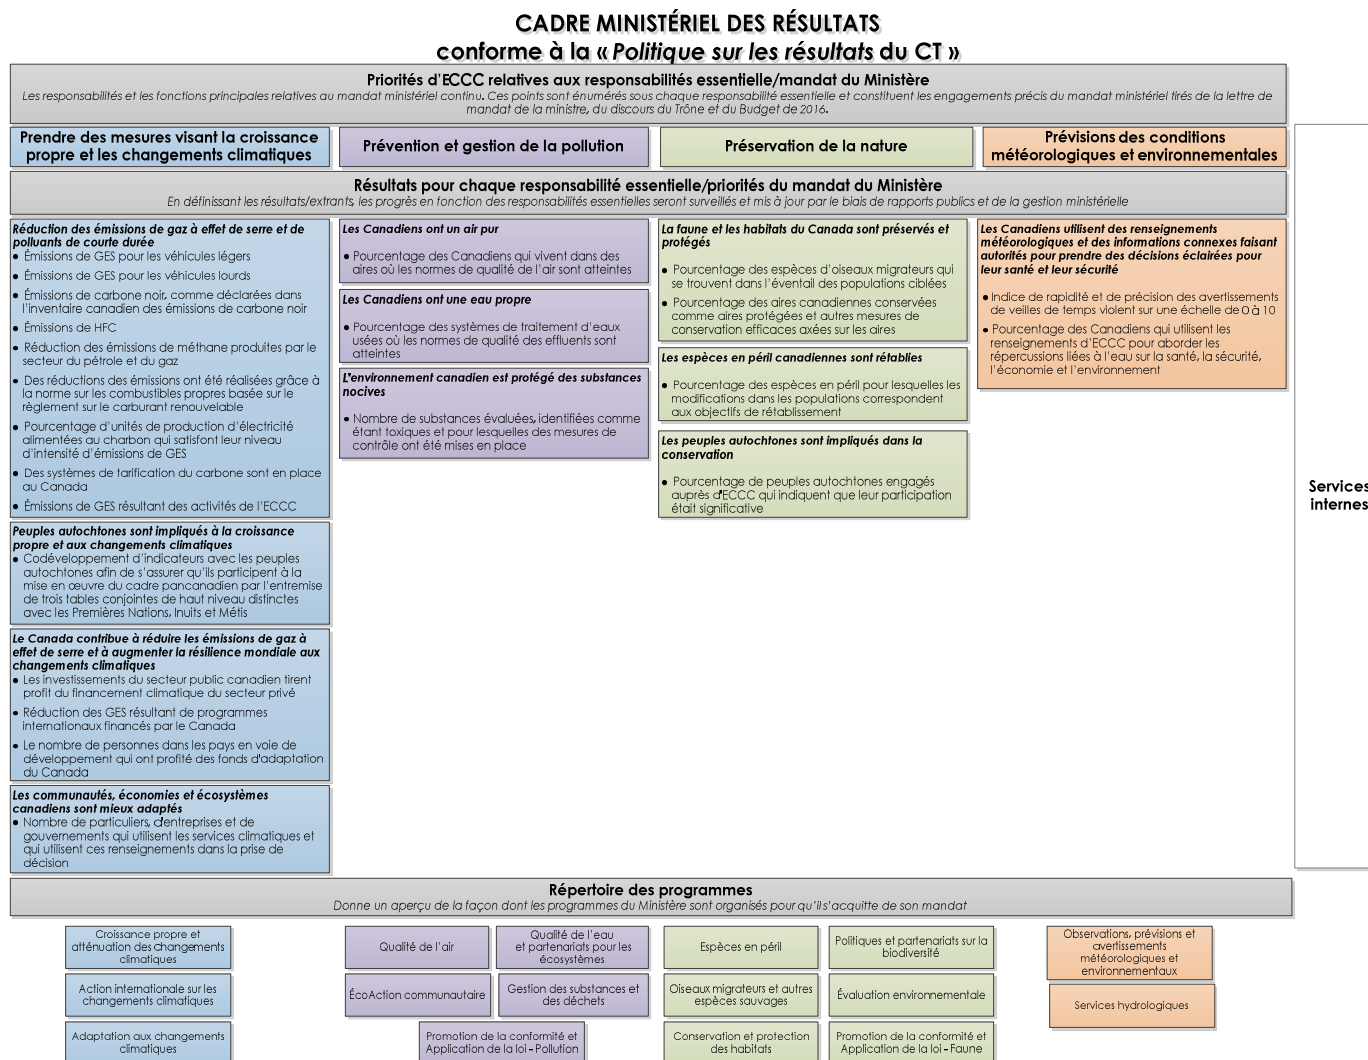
CADRE MINISTÉRIEL DES RÉSULTATS
conforme à la « Politique sur les résultats du CT »

Priorités d'ECCC relatives aux responsabilités essentielle/mandat du Ministère
Les responsabilités et les fonctions principales relatives au mandat ministériel continu. Ces points sont énumérés sous chaque responsabilité essentielle et constituent les engagements précis du mandat ministériel tirés de la lettre de mandat de la ministre, du discours du Trône et du Budget de 2016.

Prendre des mesures visant la croissance propre et les changements climatiques

Prévention et gestion de la pollution

Préservation de la nature

Prévisions des conditions météorologiques et environnementales

Résultats pour chaque responsabilité essentielle/priorités du mandat du Ministère
En définissant les résultats/extrants, les progrès en fonction des responsabilités essentielles seront surveillés et mis à jour par le biais de rapports publics et de la gestion ministérielle

Réduction des émissions de gaz à effet de serre et de polluants de courte durée
• Émissions de GES pour les véhicules légers
• Émissions de GES pour les véhicules lourds
• Émissions de carbone noir, comme déclarées dans l'inventaire canadien des émissions de carbone noir
• Émissions de HFC
• Réduction des émissions de méthane produites par le secteur du pétrole et du gaz
• Des réductions des émissions ont été réalisées grâce à la norme sur les combustibles propres basée sur le règlement sur le carburant renouvelable
• Pourcentage d'unités de production d'électricité alimentées au charbon qui satisfont leur niveau d'intensité d'émissions de GES
• Des systèmes de tarification du carbone sont en place au Canada
• Émissions de GES résultant des activités de l'ECCC

Peuples autochtones sont impliqués à la croissance propre et aux changements climatiques
• Codéveloppement d'indicateurs avec les peuples autochtones afin de s'assurer qu'ils participent à la mise en œuvre du cadre pancanadien par l'entremise de trois tables conjointes de haut niveau distinctes avec les Premières Nations, Inuits et Métis

Le Canada contribue à réduire les émissions de gaz à effet de serre et à augmenter la résilience mondiale aux changements climatiques
• Les investissements du secteur public canadien tirent profit du financement climatique du secteur privé
• Réduction des GES résultant de programmes internationaux financés par le Canada
• Le nombre de personnes dans les pays en voie de développement qui ont profité des fonds d'adaptation du Canada

Les communautés, économies et écosystèmes canadiens sont mieux adaptés
• Nombre de particuliers, d'entreprises et de gouvernements qui utilisent les services climatiques et qui utilisent ces renseignements dans la prise de décision

Les Canadiens ont un air pur
• Pourcentage des Canadiens qui vivent dans des aires où les normes de qualité de l'air sont atteintes

Les Canadiens ont une eau propre
• Pourcentage des systèmes de traitement d'eaux usées où les normes de qualité des effluents sont atteintes

L'environnement canadien est protégé des substances nocives
• Nombre de substances évaluées, identifiées comme étant toxiques et pour lesquelles des mesures de contrôle ont été mises en place

La faune et les habitats du Canada sont préservés et protégés
• Pourcentage des espèces d'oiseaux migrateurs qui se trouvent dans l'éventail des populations ciblées
• Pourcentage des aires canadiennes conservées comme aires protégées et autres mesures de conservation efficaces axées sur les aires

Les espèces en péril canadiennes sont rétablies
• Pourcentage des espèces en péril pour lesquelles les modifications dans les populations correspondent aux objectifs de rétablissement

Les peuples autochtones sont impliqués dans la conservation
• Pourcentage de peuples autochtones engagés auprès d'ECCC qui indiquent que leur participation était significative

Les Canadiens utilisent des renseignements météorologiques et des informations connexes faisant autorités pour prendre des décisions éclairées pour leur santé et leur sécurité
• Indice de rapidité et de précision des avertissements de veilles de temps violent sur une échelle de 0 à 10
• Pourcentage des Canadiens qui utilisent les renseignements d'ECCC pour aborder les répercussions liées à l'eau sur la santé, la sécurité, l'économie et l'environnement

Services internes

Répertoire des programmes
Donne un aperçu de la façon dont les programmes du Ministère sont organisés pour qu'il s'acquitte de son mandat

Croissance propre et atténuation des changements climatiques
Action internationale sur les changements climatiques
Adaptation aux changements climatiques

Qualité de l'air
Qualité de l'eau et partenariats pour les écosystèmes
ÉcoAction communautaire
Gestion des substances et des déchets
Promotion de la conformité et Application de la loi - Pollution

Espèces en péril
Politiques et partenariats sur la biodiversité
Oiseaux migrateurs et autres espèces sauvages
Évaluation environnementale
Conservation et protection des habitats
Promotion de la conformité et Application de la loi - Faune

Observations, prévisions et avertissements météorologiques et environnementaux
Services hydrologiques